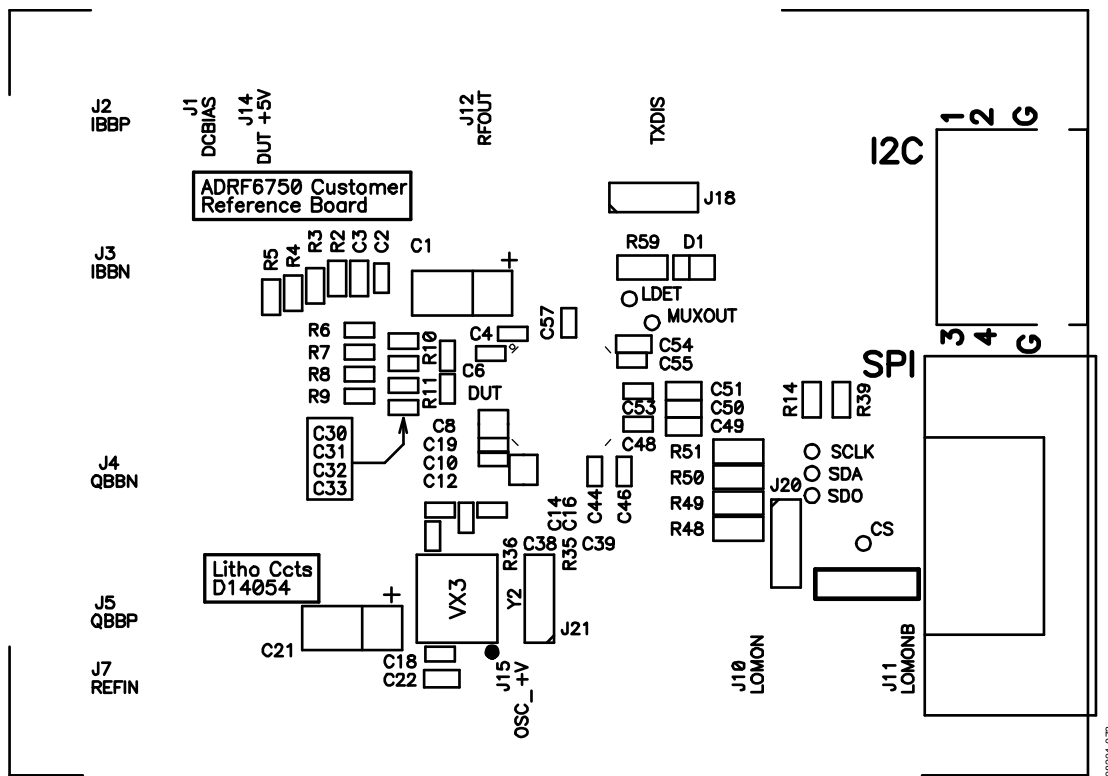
J2
IBBP

J1
DCBIAS

J14
DUT +5V

J12
RFOUT

TXDIS

I2C

1 2 G

ADRF6750 Customer
Reference Board

J18

J3
IBBN

R5 R4 R3 R2 C3 C2

C1

+

R59 D1

LDET

MUXOUT

R6
R7
R8
R9

R10
R11

C4

C6

C57

C54
C55

3 4 G

SPI

DUT

C53

C51
C50
C49

R14 R39

C30
C31
C32
C33

C8
C19
C10
C12

C48

R51
R50
R49
R48

SCLK
SDA
SDO

J4
QBBN

C44 C46

J20

C14 C16

R36 C38 R35 C39

CS

Litho Ccts
D14054

+

VX3

Y2

J21

J5
QBBP

C21

C18
C22

J15
OSC_+V

J10
LOMON

J11
LOMONB

J7
REFIN

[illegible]